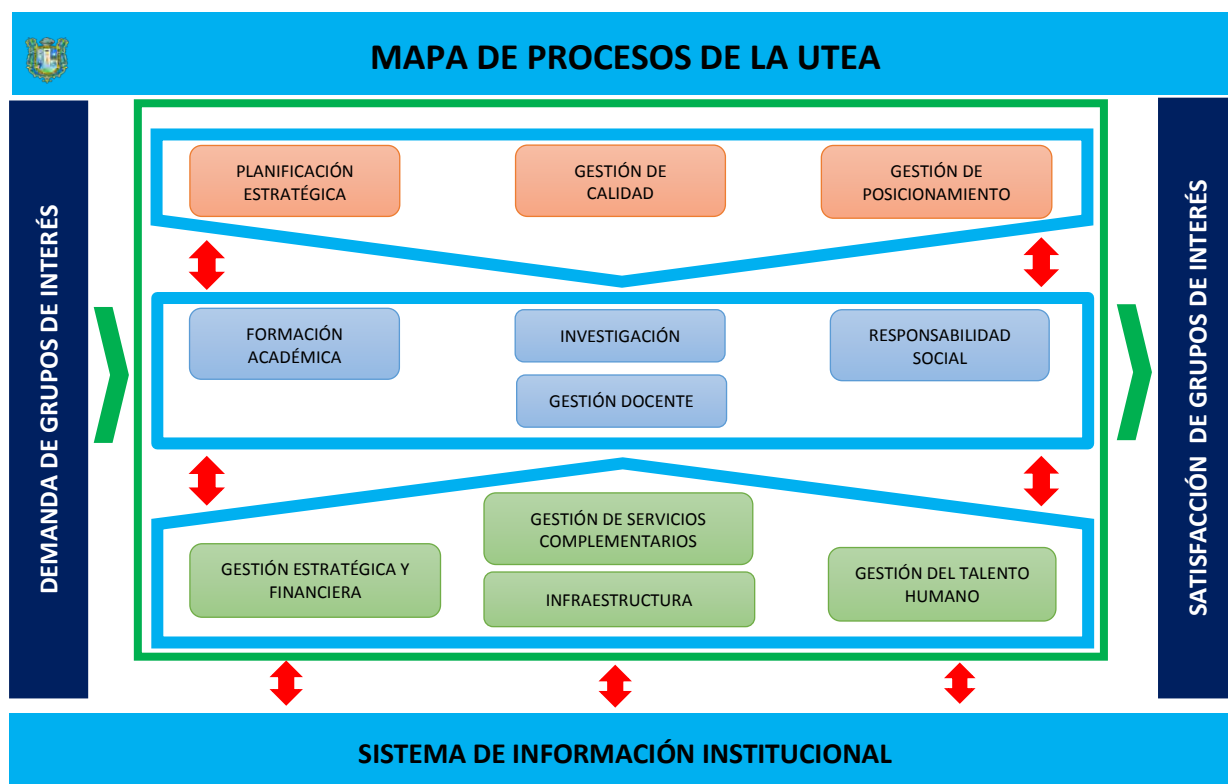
MAPA DE PROCESOS DE LA UTEA

DEMANDA DE GRUPOS DE INTERÉS

PLANIFICACIÓN ESTRATÉGICA

GESTIÓN DE CALIDAD

GESTIÓN DE POSICIONAMIENTO

FORMACIÓN ACADÉMICA

INVESTIGACIÓN

GESTIÓN DOCENTE

RESPONSABILIDAD SOCIAL

GESTIÓN DE SERVICIOS COMPLEMENTARIOS

GESTIÓN ESTRATÉGICA Y FINANCIERA

INFRAESTRUCTURA

GESTIÓN DEL TALENTO HUMANO

SATISFACCIÓN DE GRUPOS DE INTERÉS

SISTEMA DE INFORMACIÓN INSTITUCIONAL